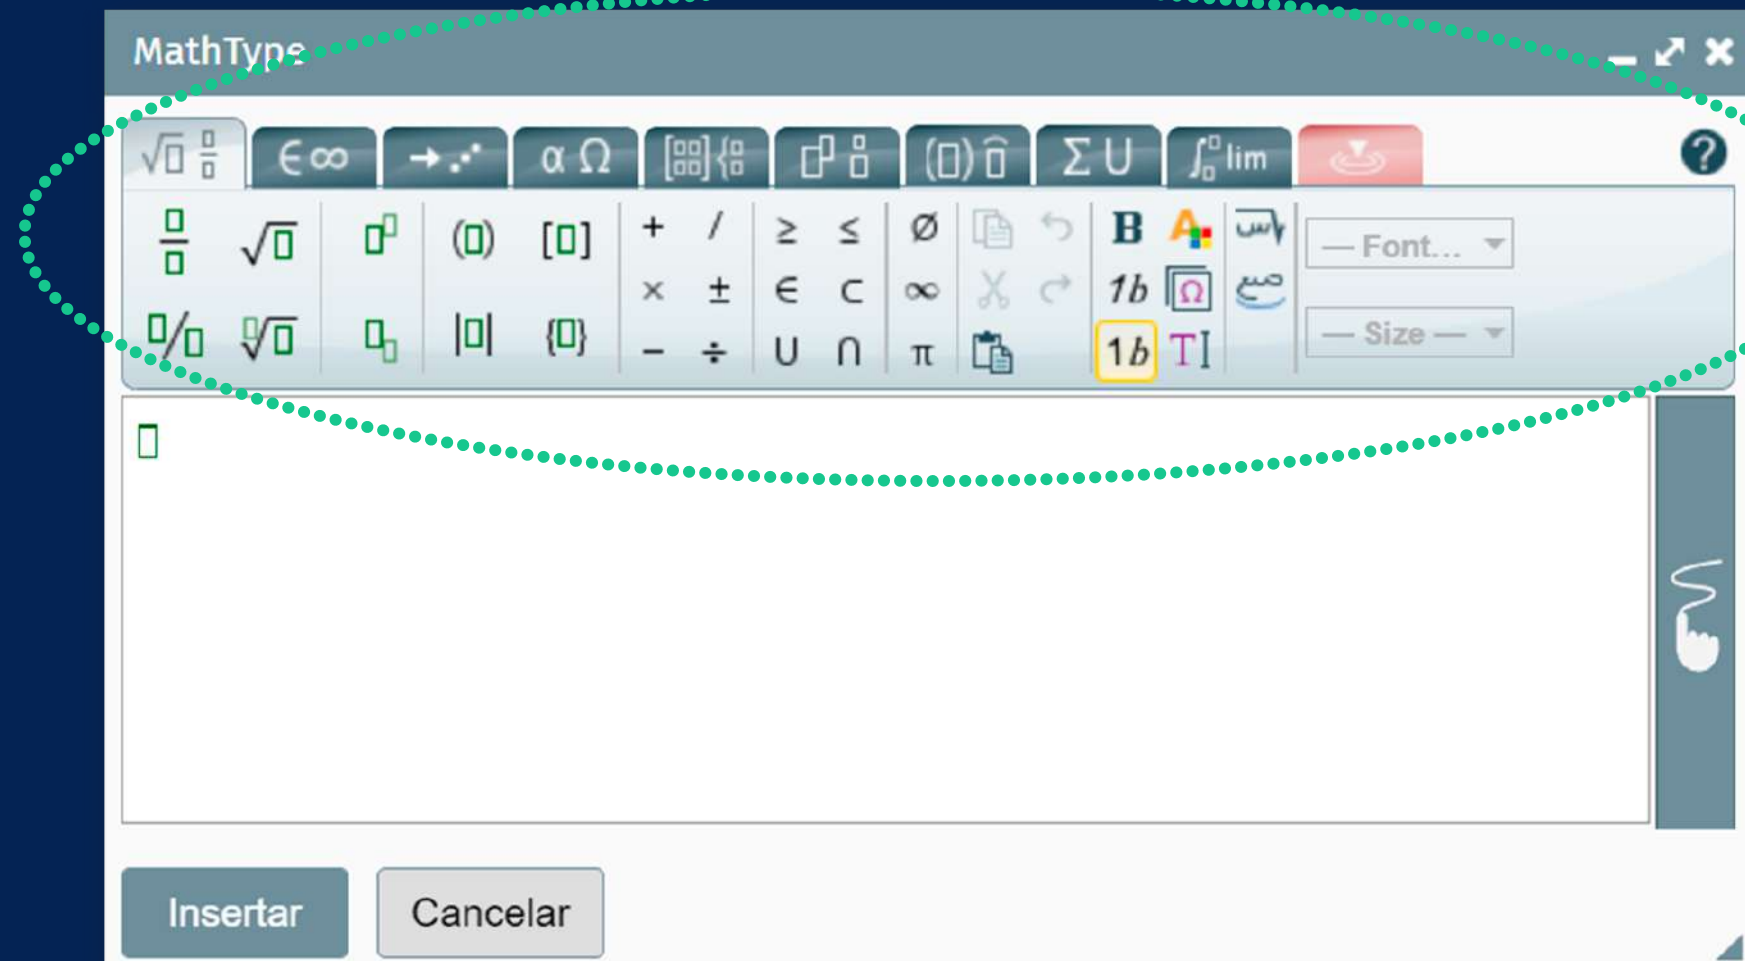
MathType

$\in \infty$ $\alpha\ \Omega$ $\Sigma\ \cup$ lim

?

$+$ $/$ $\geq$ $\leq$ $\emptyset$ B

$\times$ $\pm$ $\in$ $\subset$ $\infty$ $1b$ $\Omega$

$-$ $\div$ $\cup$ $\cap$ $\pi$ $1b$ TI

— Font... —

— Size —

Insertar

Cancelar